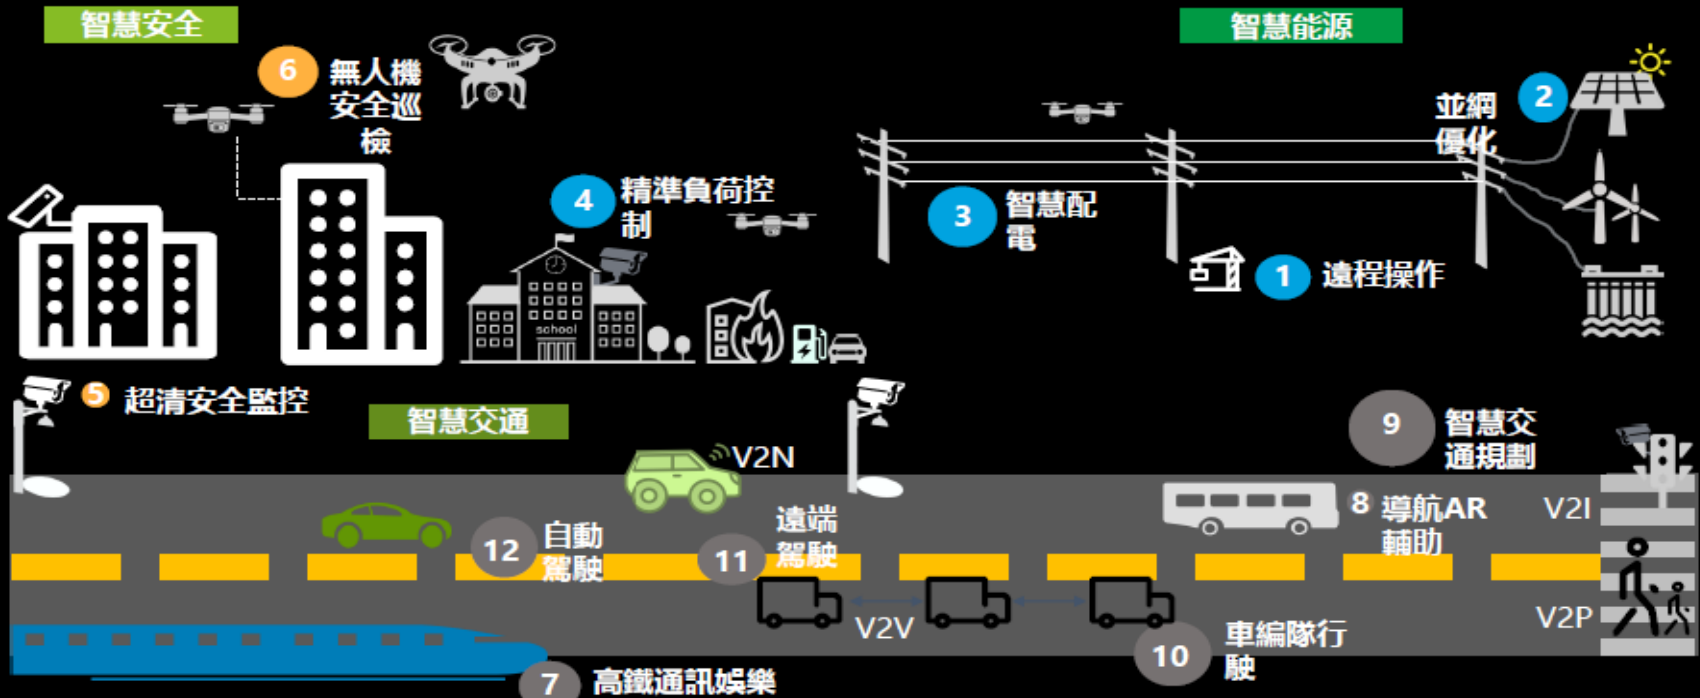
智慧安全

6 無人機安全巡檢

智慧能源

2 並網優化

4 精準負荷控制

3 智慧配電

1 遠程操作

school

5 超清安全監控

智慧交通

V2N

9 智慧交通規劃

12 自動駕駛

11 遠端駕駛

8 導航AR輔助

V2I

V2V

V2P

10 車編隊行駛

7 高鐵通訊娛樂